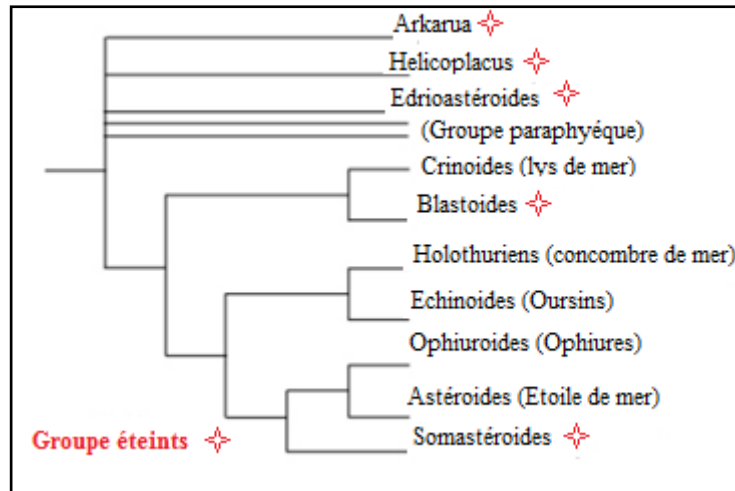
Arkarua ✧
Helicoplacus ✧
Edrioastéroides ✧
(Groupe paraphyéque)
Crinoides (lys de mer)
Blastoides ✧
Holothuriens (concombre de mer)
Echinoides (Oursins)
Ophiuroides (Ophiures)
Astéroides (Etoile de mer)
Somastéroides ✧
Groupe éteints ✧